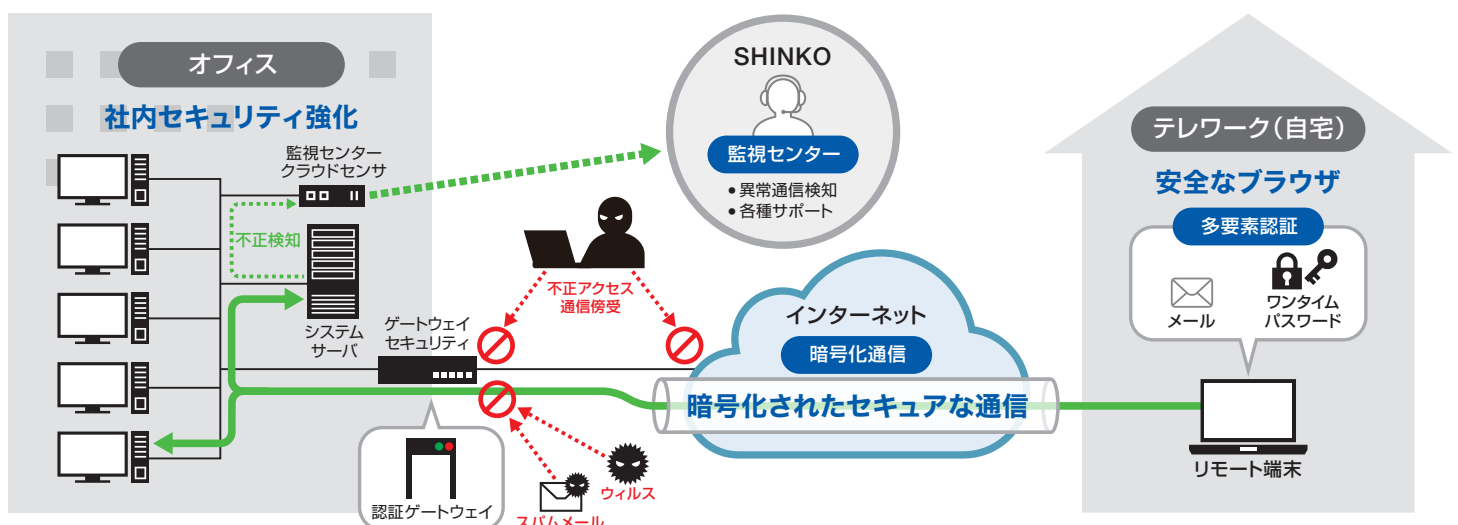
オフィス

社内セキュリティ強化

監視センター
クラウドセンサ

不正検知

システム
サーバ

ゲートウェイ
セキュリティ

認証ゲートウェイ

SHINKO

監視センター

• 異常通信検知
• 各種サポート

不正アクセス
通信傍受

インターネット

暗号化通信

暗号化されたセキュアな通信

ウィルス

スパムメール

テレワーク(自宅)

安全なブラウザ

多要素認証

メール

ワンタイム
パスワード

リモート端末